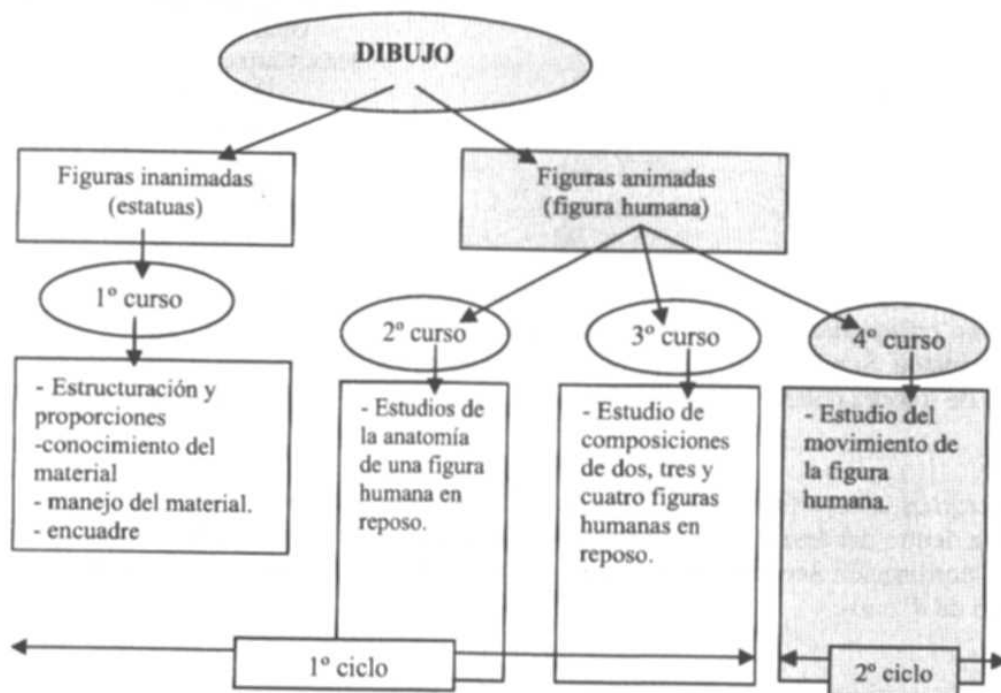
DIBUJO

Figuras inanimadas (estatuas)

Figuras animadas (figura humana)

1º curso

2º curso

3º curso

4º curso

- Estructuración y proporciones
-conocimiento del material
- manejo del material.
- encuadre

- Estudios de la anatomía de una figura humana en reposo.

- Estudio de composiciones de dos, tres y cuatro figuras humanas en reposo.

- Estudio del movimiento de la figura humana.

1º ciclo

2º ciclo